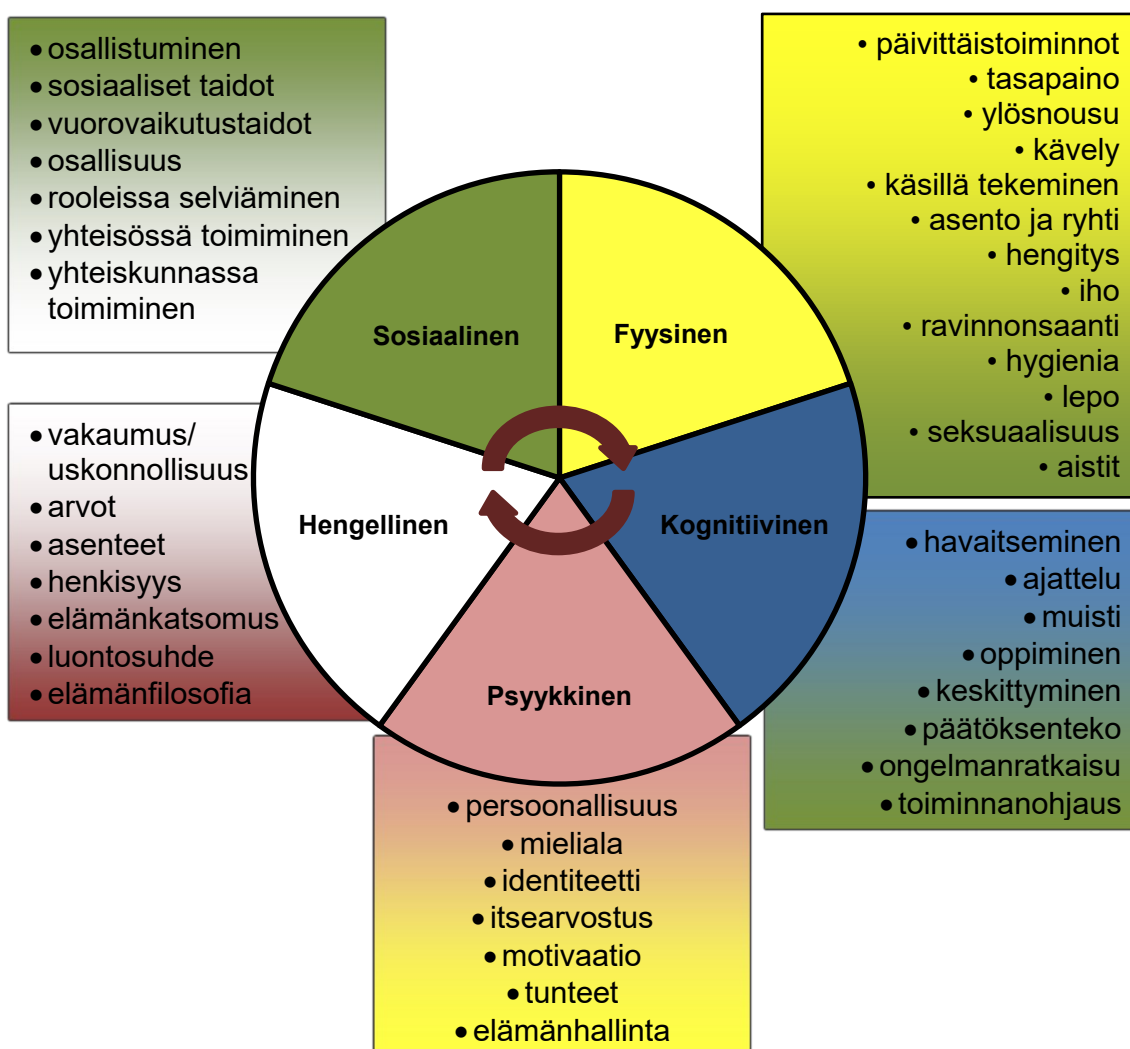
- osallistuminen
- sosiaaliset taidot
- vuorovaikutustaidot
- osallisuus
- rooleissa selviäminen
- yhteisössä toimiminen
- yhteiskunnassa toimiminen

- päivittäistoiminnot
- tasapaino
- ylösnousu
- kävely
- käsillä tekeminen
- asento ja ryhti
- hengitys
- iho
- ravinnonsaanti
- hygienia
- lepo
- seksuaalisuus
- aistit

Sosiaalinen

Fyysinen

Hengellinen

Kognitiivinen

Psyykkinen

- vakaumus/ uskonnollisuus
- arvot
- asenteet
- henkisyys
- elämänkatsomus
- luontosuhde
- elämänfilosofia

- havaitseminen
- ajattelu
- muisti
- oppiminen
- keskittyminen
- päätöksenteko
- ongelmanratkaisu
- toiminnanohjaus

- persoonallisuus
- mieliala
- identiteetti
- itsearvostus
- motivaatio
- tunteet
- elämänhallinta